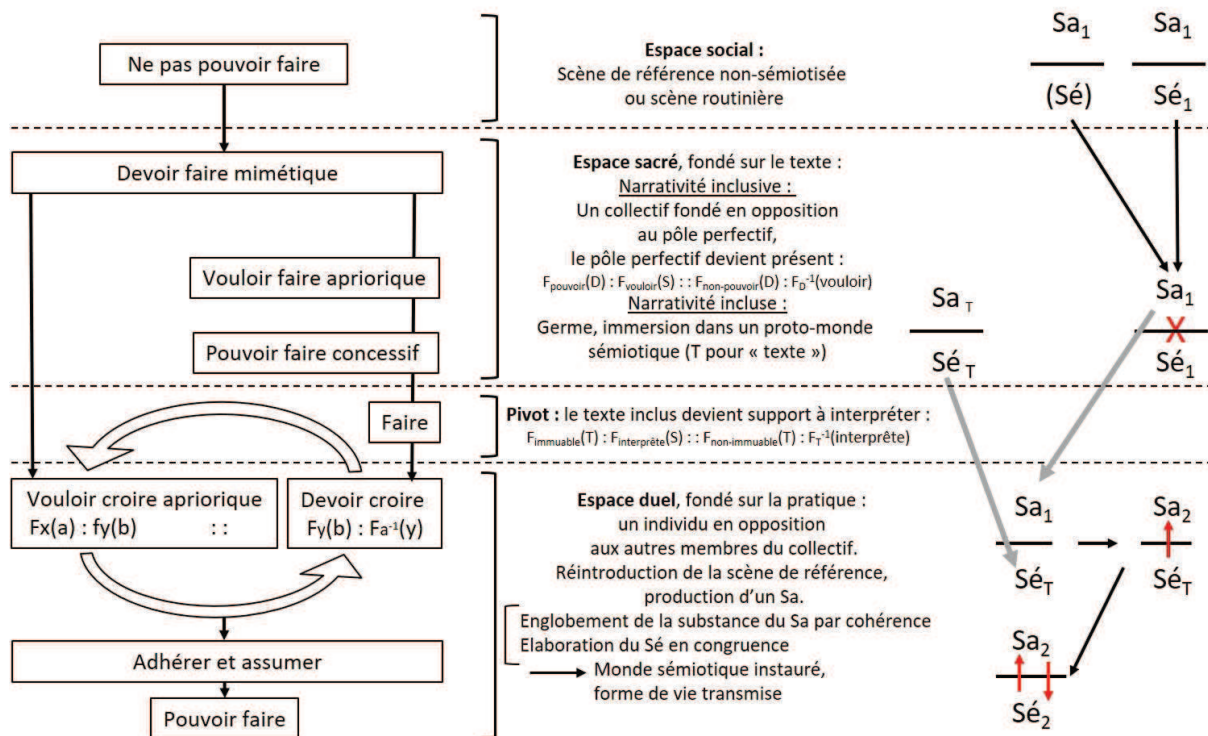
Ne pas pouvoir faire

Espace social :
Scène de référence non-sémiotisée
ou scène routinière

$\frac{Sa_1}{(Sé)}$ $\frac{Sa_1}{Sé_1}$

Devoir faire mimétique

Vouloir faire apriorique

Pouvoir faire concessif

Espace sacré, fondé sur le texte :
Narrativité inclusive :
Un collectif fondé en opposition
au pôle perfectif,
le pôle perfectif devient présent :
$F_{pouvoir}(D) : F_{vouloir}(S) : : F_{non\text{-}pouvoir}(D) : F_D^{-1}(vouloir)$
Narrativité incluse :
Germe, immersion dans un proto-monde
sémiotique (T pour « texte »)

$\frac{Sa_T}{Sé_T}$ $\frac{Sa_1}{Sé_1}$

Faire

Pivot : le texte inclus devient support à interpréter :
$F_{immuable}(T) : F_{interprête}(S) : : F_{non\text{-}immuable}(T) : F_T^{-1}(interprête)$

Vouloir croire apriorique
Fx(a) : fy(b) : :

Devoir croire
Fy(b) : Fa$^{-1}$(y)

Espace duel, fondé sur la pratique :
un individu en opposition
aux autres membres du collectif.
Réintroduction de la scène de référence,
production d'un Sa.
Englobement de la substance du Sa par cohérence
Elaboration du Sé en congruence
Monde sémiotique instauré,
forme de vie transmise

$\frac{Sa_1}{Sé_T}$ $\frac{Sa_2}{Sé_T}$

$\frac{Sa_2}{Sé_2}$

Adhérer et assumer

Pouvoir faire